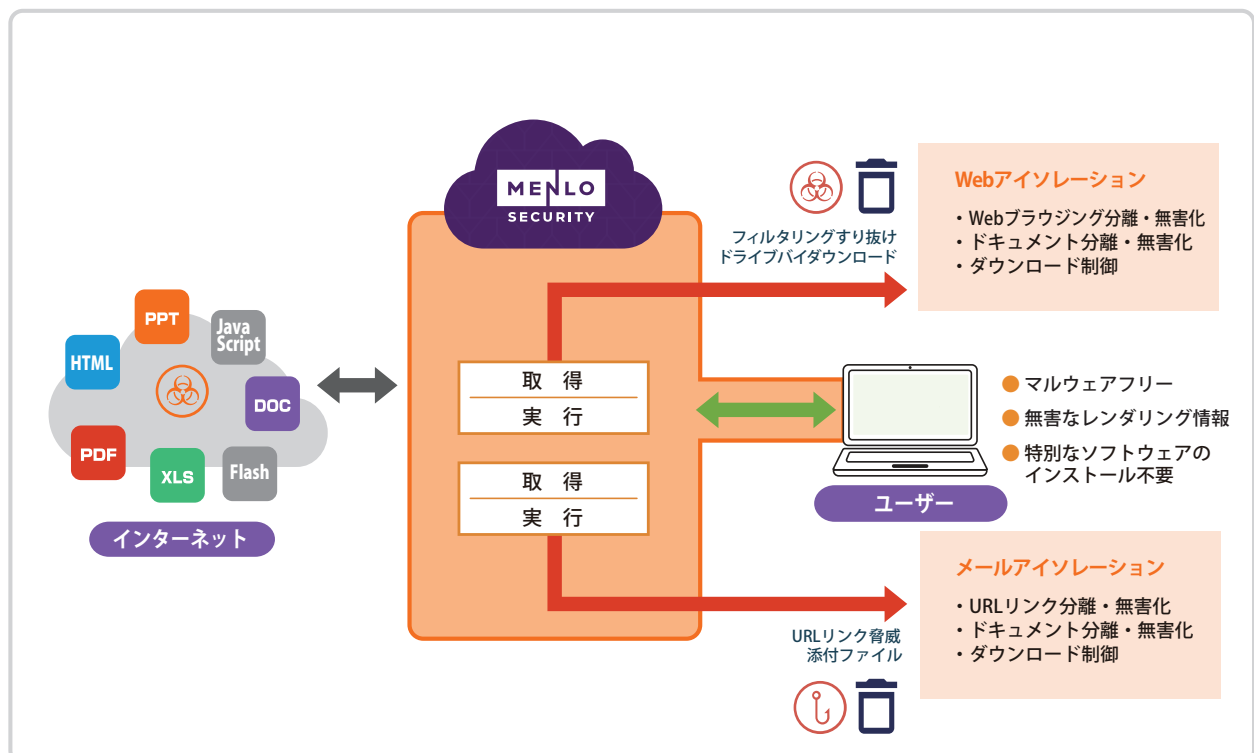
PPT
Java Script
HTML
DOC
PDF
XLS
Flash
インターネット

MENLO SECURITY

取得
実行

取得
実行

フィルタリングすり抜け
ドライブバイダウンロード

Webアイソレーション
・Webブラウジング分離・無害化
・ドキュメント分離・無害化
・ダウンロード制御

マルウェアフリー
無害なレンダリング情報
特別なソフトウェアのインストール不要

ユーザー

URLリンク脅威
添付ファイル

メールアイソレーション
・URLリンク分離・無害化
・ドキュメント分離・無害化
・ダウンロード制御